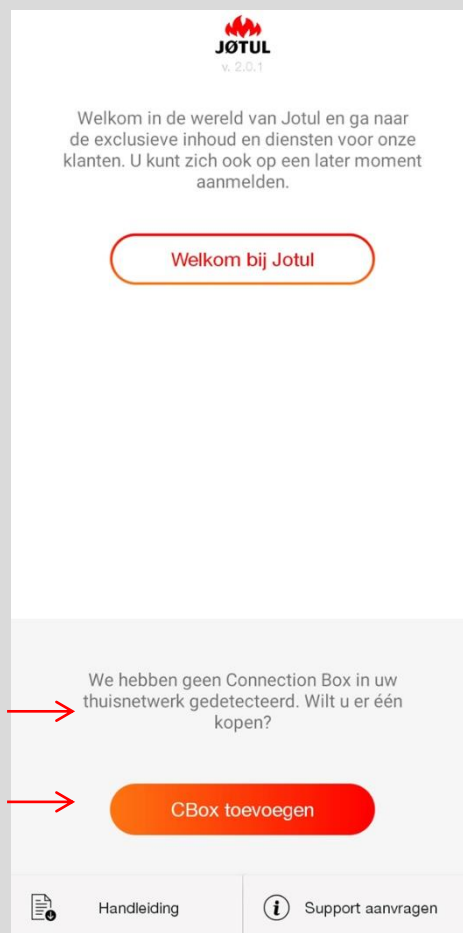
JØTUL
v. 2.0.1

Welkom in de wereld van Jotul en ga naar de exclusieve inhoud en diensten voor onze klanten. U kunt zich ook op een later moment aanmelden.

Welkom bij Jotul

We hebben geen Connection Box in uw thuisnetwerk gedetecteerd. Wilt u er één kopen?

CBox toevoegen

Handleiding

Support aanvragen